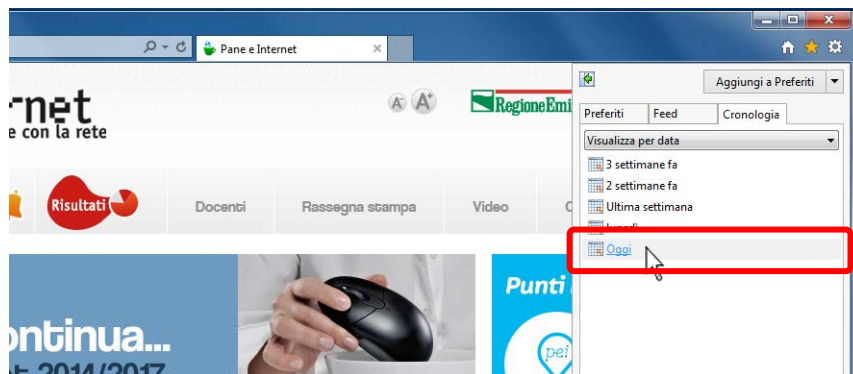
Pane e Internet

rnet
e con la rete

A A+

RegioneEmi

Risultati

Docenti

Rassegna stampa

Video

ontinua...
t 2014/2017

Punti

pei

Aggiungi a Preferiti

Preferiti

Feed

Cronologia

Visualizza per data

3 settimane fa

2 settimane fa

Ultima settimana

Lunedì

Oggi